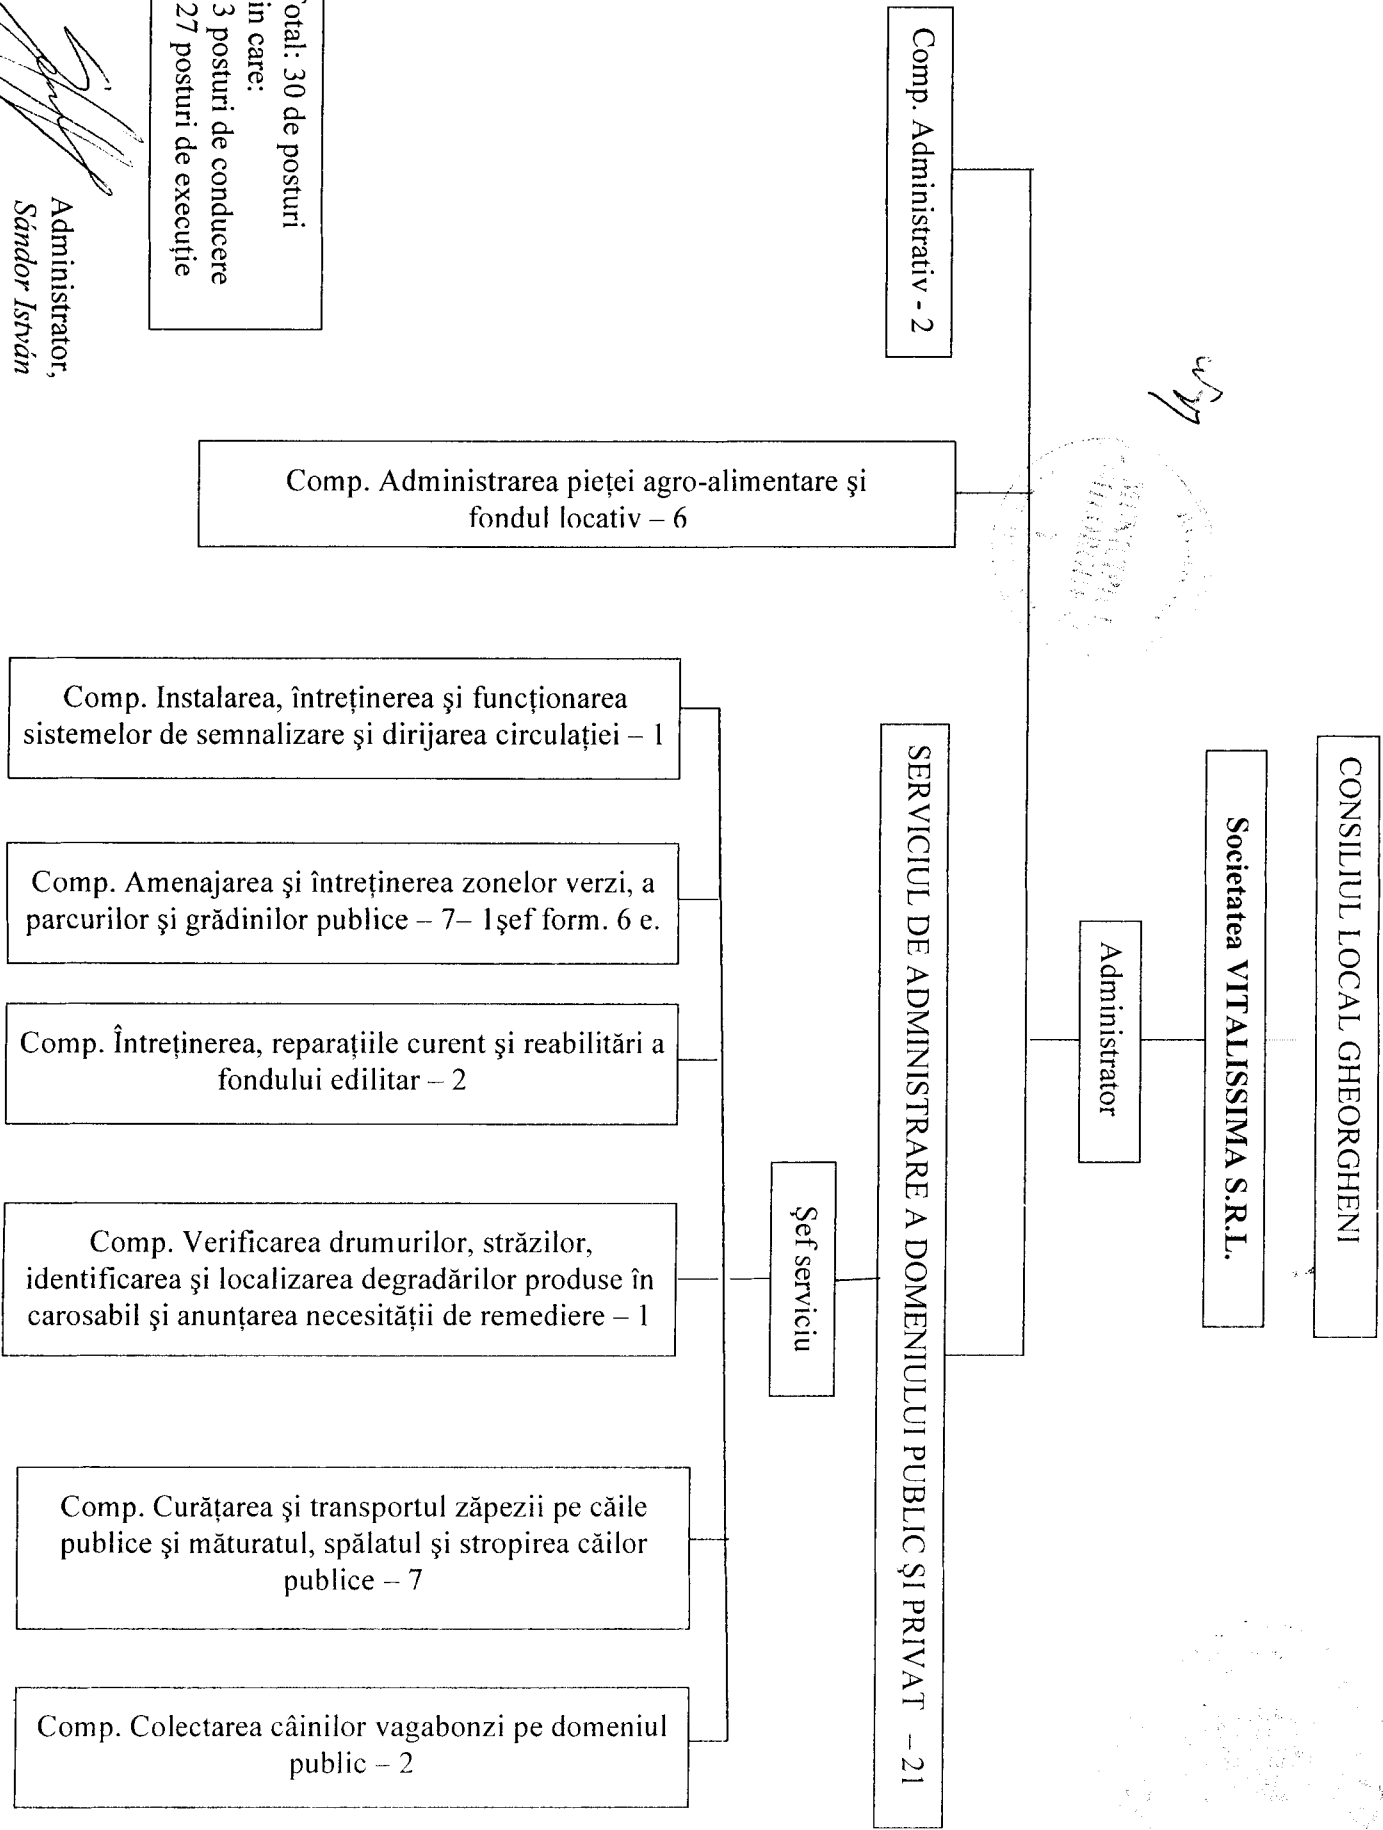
CONSILIUL LOCAL GHEORGHENI

Societatea VITALISSIMA S.R.L.

Administrator

SERVICIUL DE ADMINISTRARE A DOMENIULUI PUBLIC ŞI PRIVAT – 21

Comp. Administrativ - 2

Comp. Administrarea pieţei agro-alimentare şi fondul locativ – 6

Şef serviciu

Comp. Instalarea, întreţinerea şi funcţionarea sistemelor de semnalizare şi dirijarea circulaţiei – 1

Comp. Amenajarea şi întreţinerea zonelor verzi, a parcurilor şi grădinilor publice – 7– 1şef form. 6 e.

Comp. Întreţinerea, reparaţiile curent şi reabilitări a fondului edilitar – 2

Comp. Verificarea drumurilor, străzilor, identificarea şi localizarea degradărilor produse în carosabil şi anunţarea necesităţii de remediere – 1

Comp. Curăţarea şi transportul zăpezii pe căile publice şi măturatul, spălatul şi stropirea căilor publice – 7

Comp. Colectarea câinilor vagabonzi pe domeniul public – 2

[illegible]otal: 30 de posturi
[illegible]in care:
3 posturi de conducere
27 posturi de execuţie

Administrator,
Sándor István